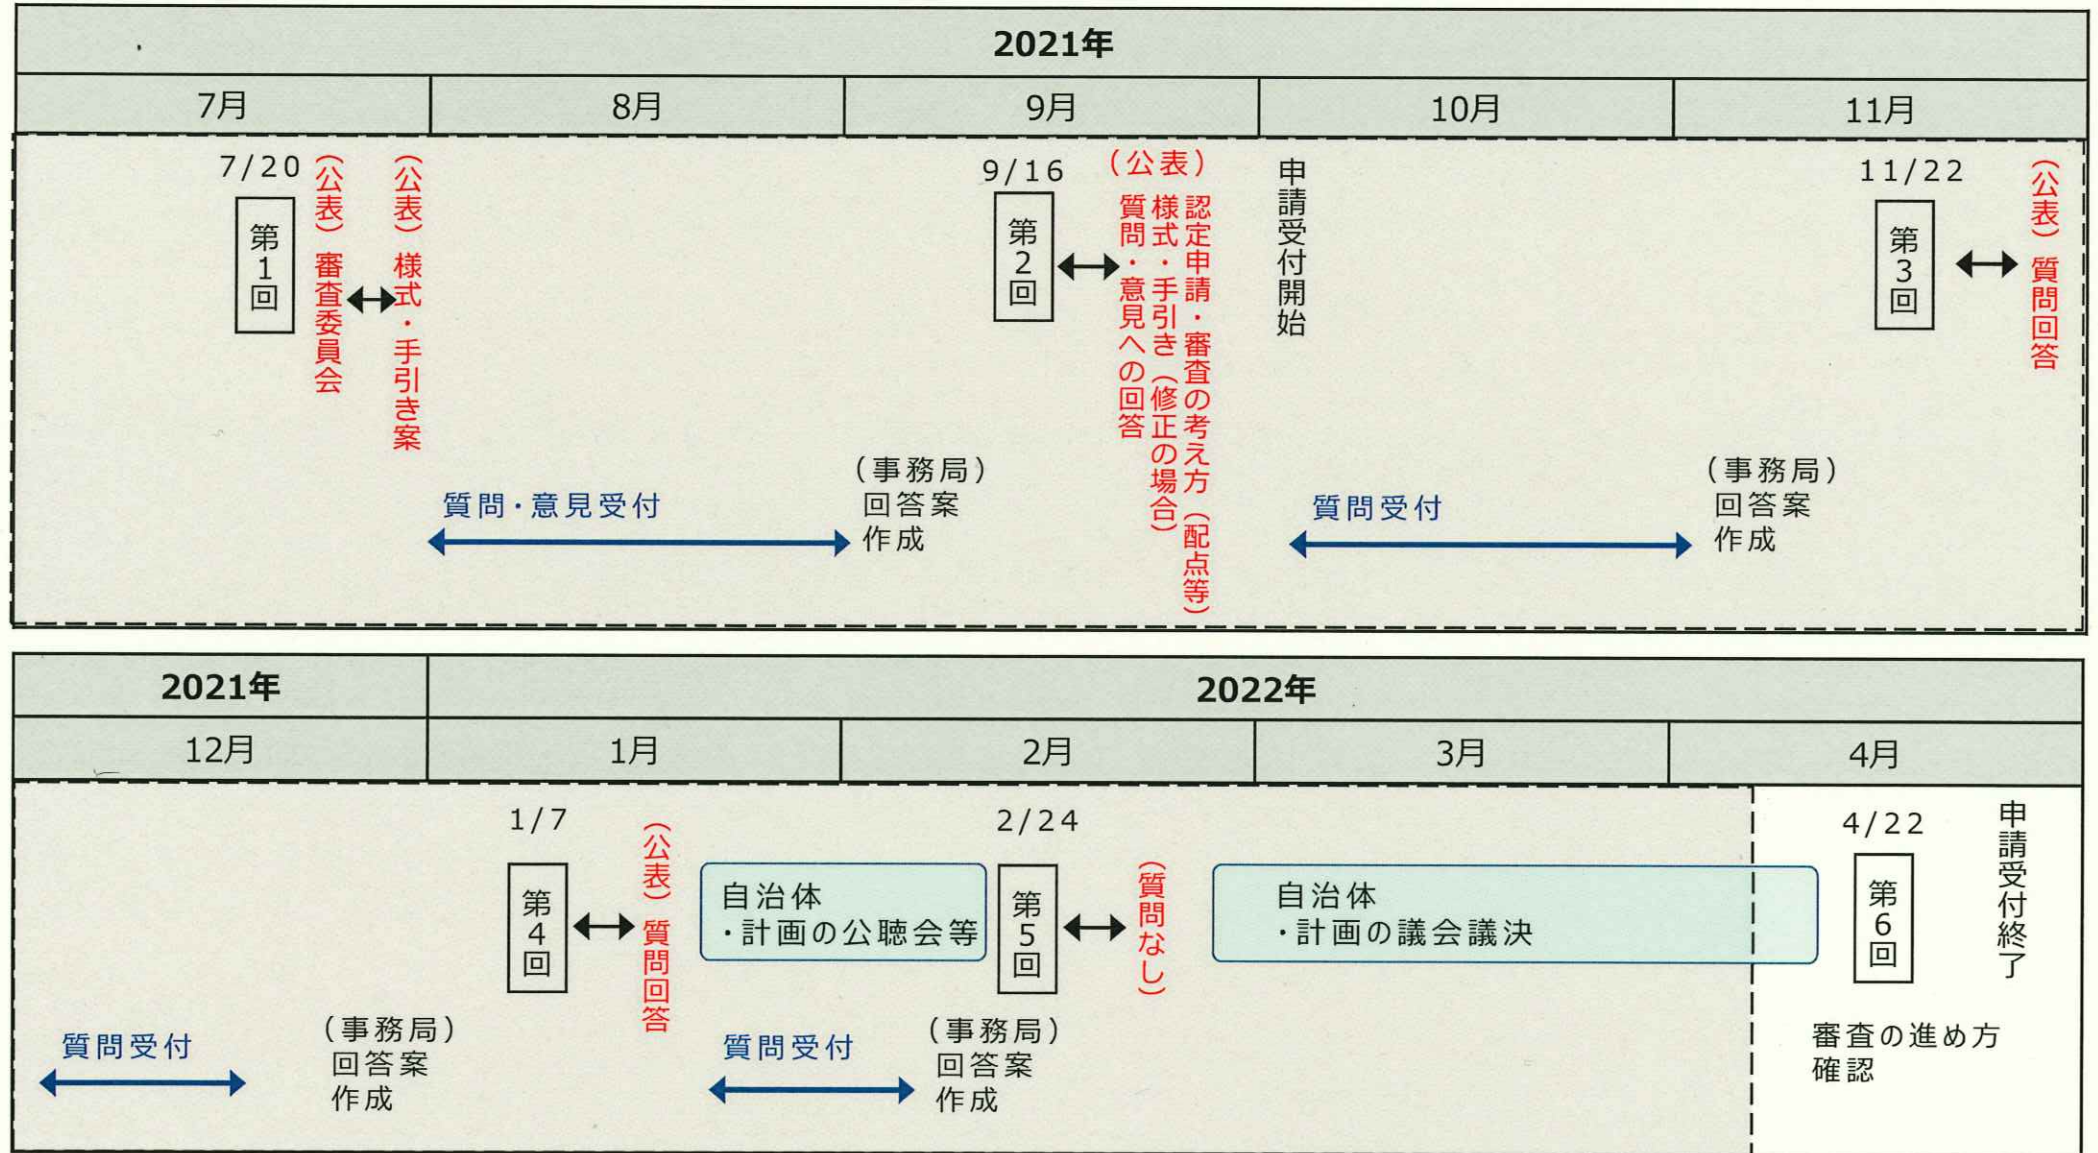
2021年

| 7月 | 8月 | 9月 | 10月 | 11月 |
|---|---|---|---|---|

7/20
第1回
（公表）審査委員会
（公表）様式・手引き案

質問・意見受付

（事務局）
回答案
作成

9/16
第2回
（公表）
認定申請・審査の考え方（配点等）
様式・手引き（修正の場合）
質問・意見への回答

申請受付開始

質問受付

（事務局）
回答案
作成

11/22
第3回
（公表）質問回答

2021年 | 2022年

| 12月 | 1月 | 2月 | 3月 | 4月 |
|---|---|---|---|---|

質問受付

（事務局）
回答案
作成

1/7
第4回
（公表）質問回答

自治体
・計画の公聴会等

質問受付

（事務局）
回答案
作成

2/24
第5回
（質問なし）

自治体
・計画の議会議決

4/22
第6回

申請受付終了

審査の進め方
確認